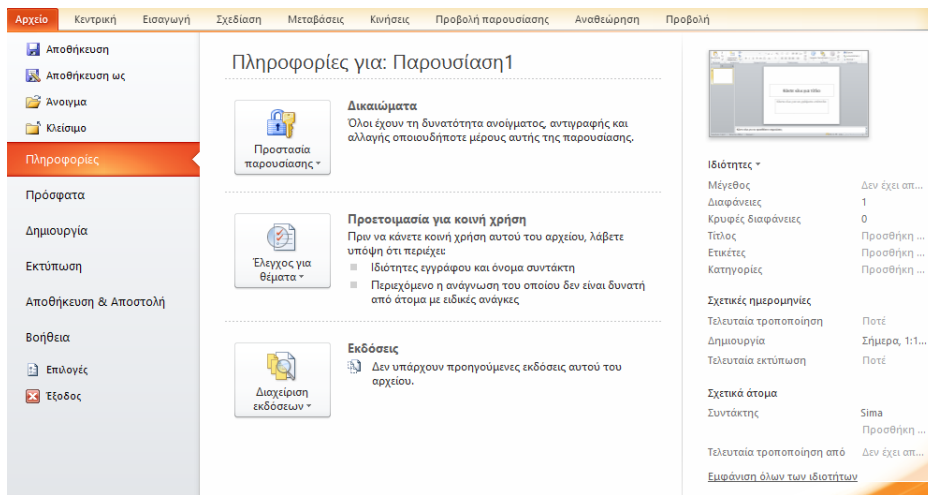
Αρχείο Κεντρική Εισαγωγή Σχεδίαση Μεταβάσεις Κινήσεις Προβολή παρουσίασης Αναθεώρηση Προβολή

Αποθήκευση
Αποθήκευση ως
Άνοιγμα
Κλείσιμο
Πληροφορίες
Πρόσφατα
Δημιουργία
Εκτύπωση
Αποθήκευση & Αποστολή
Βοήθεια
Επιλογές
Έξοδος

Πληροφορίες για: Παρουσίαση1

Προστασία παρουσίασης ▾

Δικαιώματα
Όλοι έχουν τη δυνατότητα ανοίγματος, αντιγραφής και αλλαγής οποιουδήποτε μέρους αυτής της παρουσίασης.

Έλεγχος για θέματα ▾

Προετοιμασία για κοινή χρήση
Πριν να κάνετε κοινή χρήση αυτού του αρχείου, λάβετε υπόψη ότι περιέχει:
Ιδιότητες εγγράφου και όνομα συντάκτη
Περιεχόμενο η ανάγνωση του οποίου δεν είναι δυνατή από άτομα με ειδικές ανάγκες

Διαχείριση εκδόσεων ▾

Εκδόσεις
Δεν υπάρχουν προηγούμενες εκδόσεις αυτού του αρχείου.

Ιδιότητες ▾
Μέγεθος Δεν έχει απ...
Διαφάνειες 1
Κρυφές διαφάνειες 0
Τίτλος Προσθήκη ...
Ετικέτες Προσθήκη ...
Κατηγορίες Προσθήκη ...

Σχετικές ημερομηνίες
Τελευταία τροποποίηση Ποτέ
Δημιουργία Σήμερα, 1:1...
Τελευταία εκτύπωση Ποτέ

Σχετικά άτομα
Συντάκτης Sima
Προσθήκη ...
Τελευταία τροποποίηση από Δεν έχει απ...

Εμφάνιση όλων των ιδιοτήτων